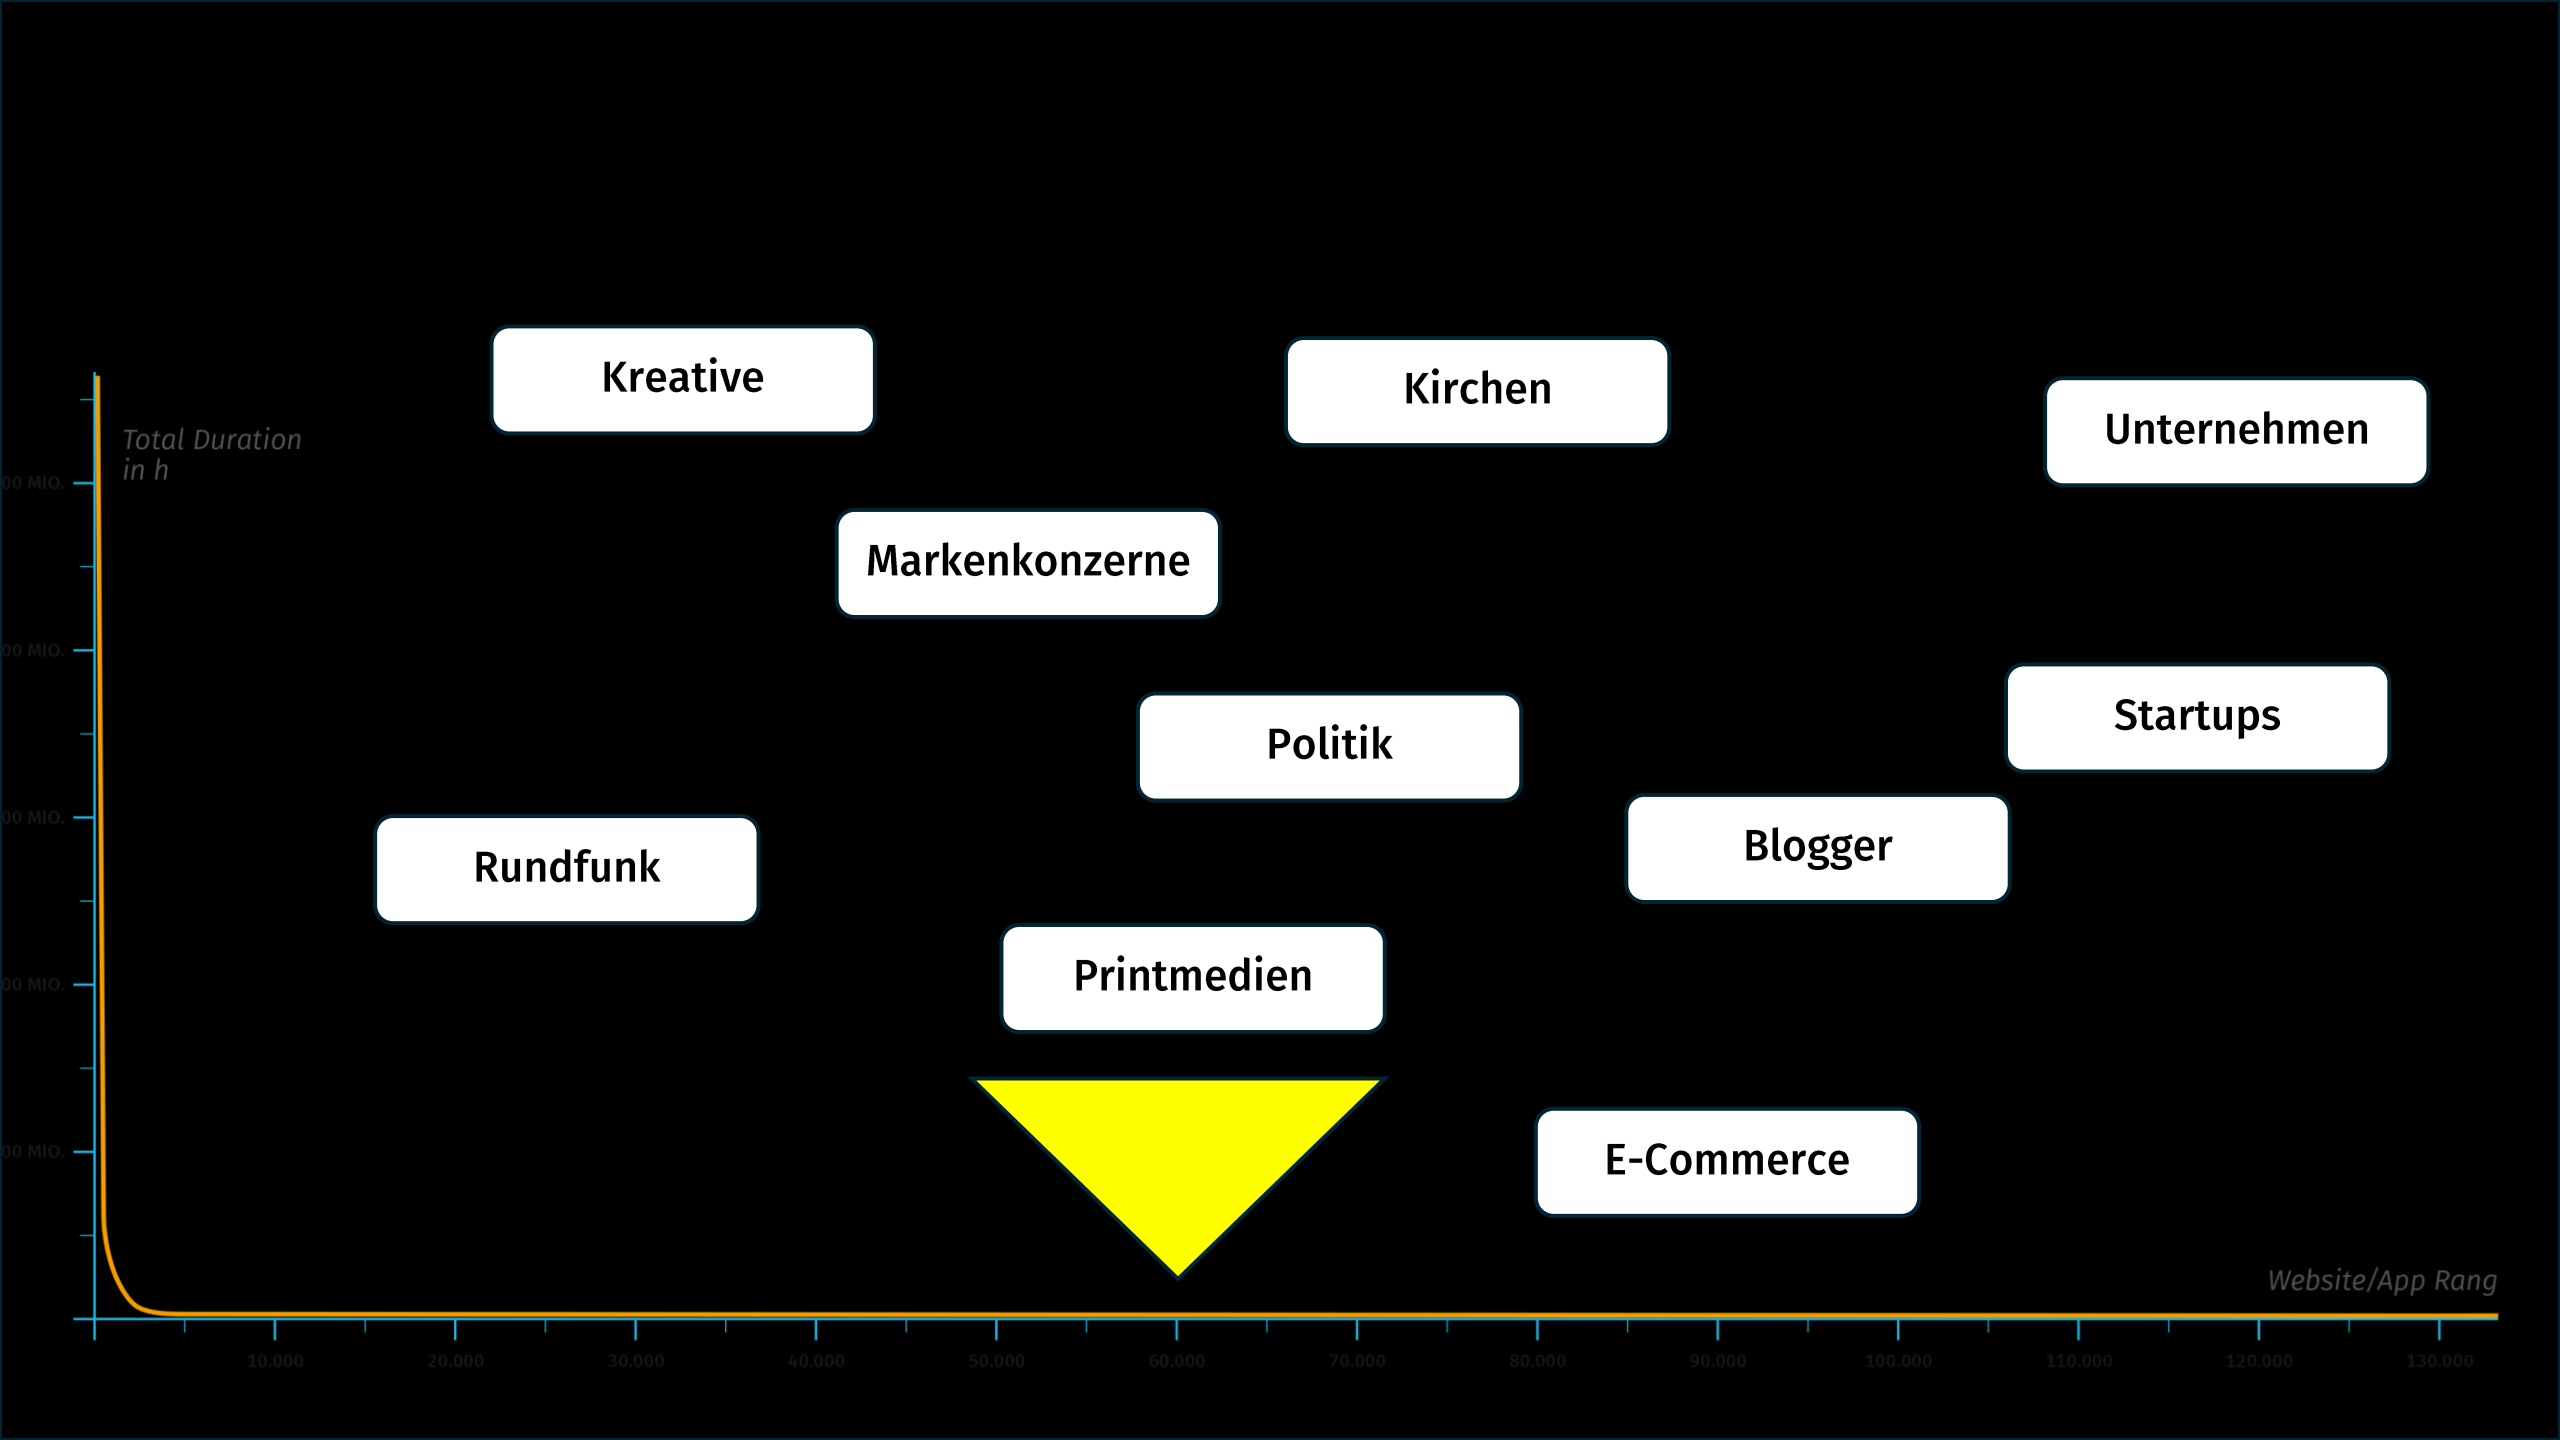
Kreative

Kirchen

Unternehmen

Total Duration in h

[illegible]00 MIO.

Markenkonzerne

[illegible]00 MIO.

Politik

Startups

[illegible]00 MIO.

Blogger

Rundfunk

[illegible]00 MIO.

Printmedien

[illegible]00 MIO.

E-Commerce

Website/App Rang

10.000
20.000
30.000
40.000
50.000
60.000
70.000
80.000
90.000
100.000
110.000
120.000
130.000